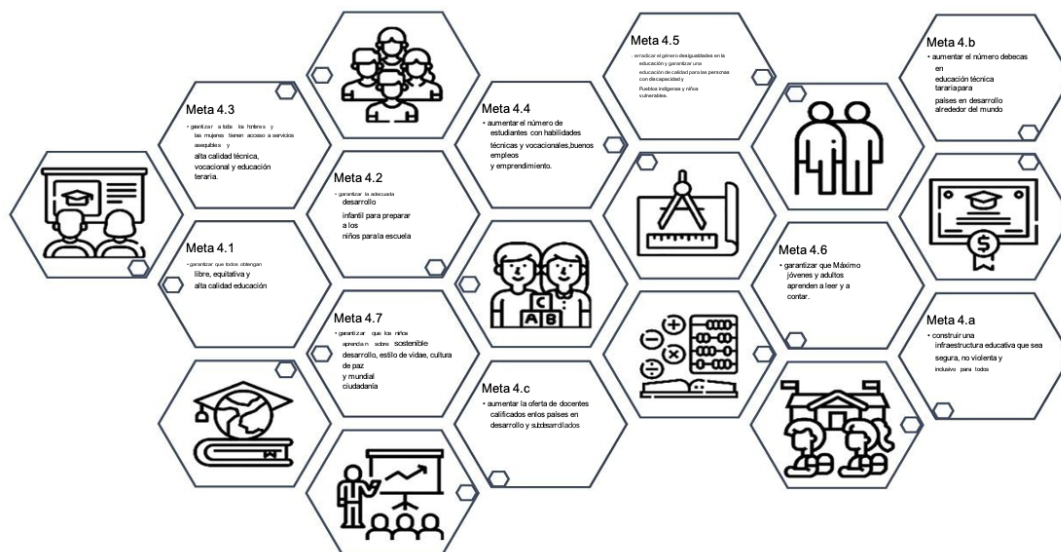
Meta 4.3
• garantizar a todas las hombres y las mujeres tienen acceso a servicios asequibles y alta calidad técnica, vocacional y educación teraria.

Meta 4.1
• garantizar que todos obtengan libre, equitativa y alta calidad educación

Meta 4.2
• garantizar la adecuada desarrollo infantil para preparar a los niños para la escuela

Meta 4.7
• garantizar que los niños aprenda n sobre sostenible desarrollo, estilo de vidae, cultura de paz y mundial ciudadanía

Meta 4.4
• aumentar el número de estudiantes con habilidades técnicas y vocacionales,buenos empleos y emprendimiento.

Meta 4.c
• aumentar la oferta de docentes calificados enlos países en desarrollo y subdesarrollados

Meta 4.5
• erradicar el género desigualdades en la educación y garantizar una educación de calidad para las personas con discapacidad y Pueblos indígenas y niños vulnerables.

Meta 4.6
• garantizar que Máximo jóvenes y adultos aprenden a leer y a contar.

Meta 4.b
• aumentar el número debecas en educación técnica tarariapara países en desarrollo alrededor del mundo

Meta 4.a
• construir una infraestructura educativa que sea segura, no violenta y inclusivo para todos

C
A B